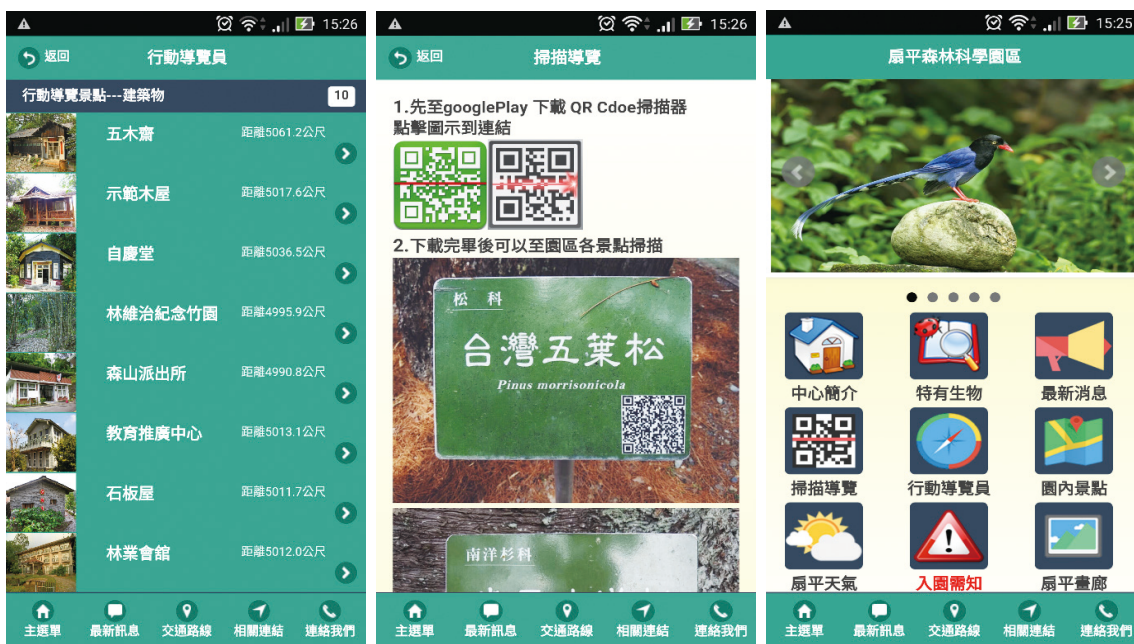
15:26

返回 行動導覽員

行動導覽景點---建築物 10

五木齋 距離5061.2公尺

示範木屋 距離5017.6公尺

自慶堂 距離5036.5公尺

林維治紀念竹園 距離4995.9公尺

森山派出所 距離4990.8公尺

教育推廣中心 距離5013.1公尺

石板屋 距離5011.7公尺

林業會館 距離5012.0公尺

主選單 最新訊息 交通路線 相關連結 連絡我們

15:26

返回 掃描導覽

1.先至googlePlay 下載 QR Cdoe掃描器 點擊圖示到連結

2.下載完畢後可以至園區各景點掃描

松 科

台灣五葉松

Pinus morrisonicola

南洋杉科

主選單 最新訊息 交通路線 相關連結 連絡我們

15:25

扇平森林科學園區

中心簡介 特有生物 最新消息

掃描導覽 行動導覽員 園內景點

扇平天氣 入園需知 扇平畫廊

主選單 最新訊息 交通路線 相關連結 連絡我們